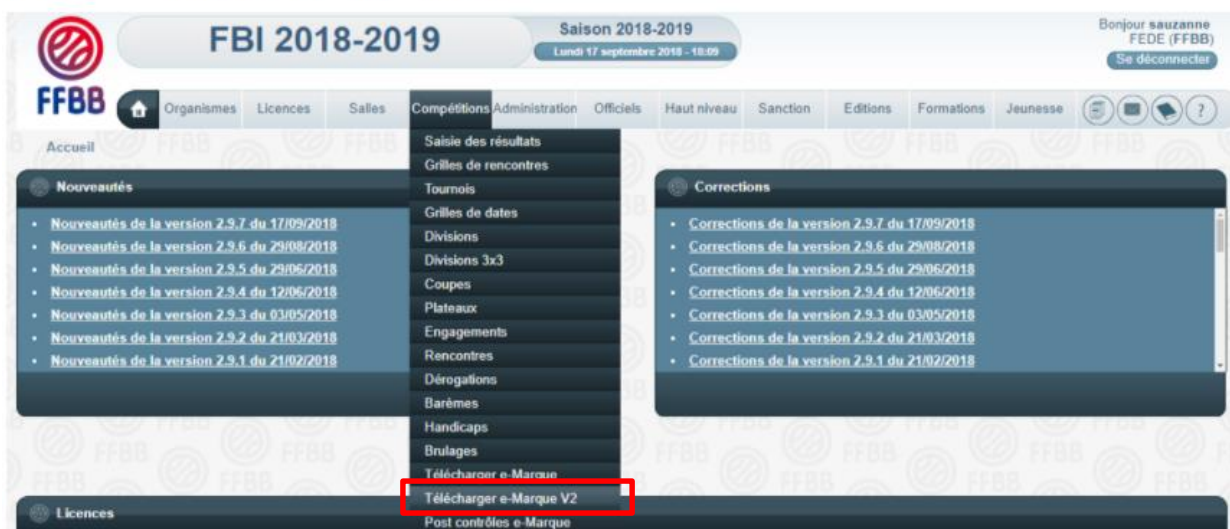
FFBB

FBI 2018-2019

Saison 2018-2019
Lundi 17 septembre 2018 - 18:09

Bonjour sauzanne
FEDE (FFBB)
Se déconnecter

Organismes | Licences | Salles | Compétitions | Administration | Officiels | Haut niveau | Sanction | Editions | Formations | Jeunesse

?

Accueil

Nouveautés

- Nouveautés de la version 2.9.7 du 17/09/2018
- Nouveautés de la version 2.9.6 du 29/08/2018
- Nouveautés de la version 2.9.5 du 29/06/2018
- Nouveautés de la version 2.9.4 du 12/06/2018
- Nouveautés de la version 2.9.3 du 03/05/2018
- Nouveautés de la version 2.9.2 du 21/03/2018
- Nouveautés de la version 2.9.1 du 21/02/2018

Saisie des résultats
Grilles de rencontres
Tournois
Grilles de dates
Divisions
Divisions 3x3
Coupes
Plateaux
Engagements
Rencontres
Dérogations
Barèmes
Handicaps
Brulages
Télécharger e-Marque
Télécharger e-Marque V2
Post contrôles e-Marque

Corrections

- Corrections de la version 2.9.7 du 17/09/2018
- Corrections de la version 2.9.6 du 29/08/2018
- Corrections de la version 2.9.5 du 29/06/2018
- Corrections de la version 2.9.4 du 12/06/2018
- Corrections de la version 2.9.3 du 03/05/2018
- Corrections de la version 2.9.2 du 21/03/2018
- Corrections de la version 2.9.1 du 21/02/2018

Licences